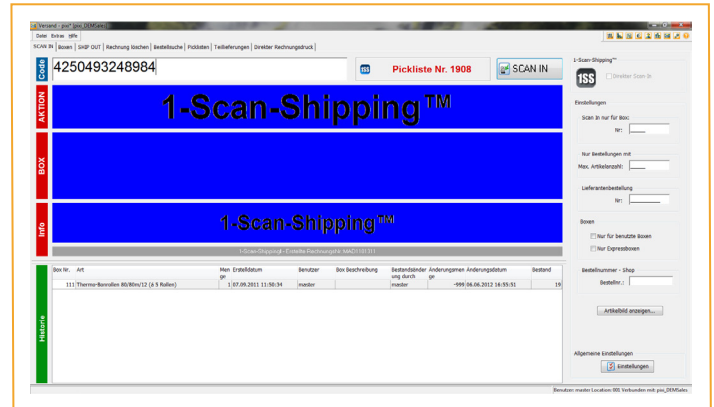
Versand - pixi* (pixi_DEMSales)

Datei Extras Hilfe

SCAN IN | Boxen | SHIP OUT | Rechnung löschen | Bestellsuche | Picklisten | Teillieferungen | Direkter Rechnungsdruck

Code 4250493248984

1SS Pickliste Nr. 1908

SCAN IN

AKTION 1-Scan-Shipping™

BOX

Info 1-Scan-Shipping™

1-Scan-Shipping! - Erstelle Rechnungsnr. MAC1151311

| Box Nr. | Art | Menge | Erstelldatum | Benutzer | Box Beschreibung | Bestandsänderung durch | Änderungsmenge | Änderungsdatum | Bestand |
|---|---|---|---|---|---|---|---|---|---|
| 111 | Thermo-Bonrollen 80/80m/12 (á 5 Rollen) | 1 | 07.09.2011 11:50:34 | master | | master | -999 | 06.06.2012 16:55:51 | 19 |

Historie

1-Scan-Shipping™

1SS

Direkter Scan In

Einstellungen

Scan In nur für Box:

Nr:

Nur Bestellungen mit

Max. Artikelanzahl:

Lieferantenbestellung

Nr:

Boxen

Nur für benutzte Boxen

Nur Expressboxen

Bestellnummer - Shop

Bestellnr.:

Artikelbild anzeigen...

Allgemeine Einstellungen

Einstellungen

Benutzer: master Location: 001 Verbunden mit: pixi_DEMSales